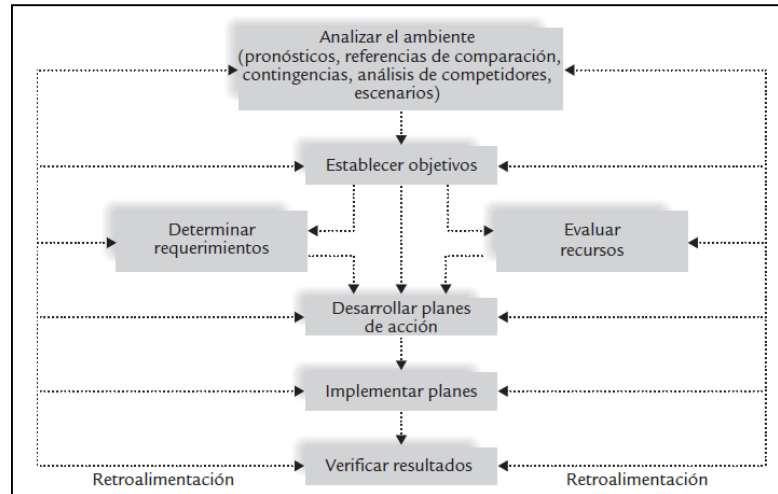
Analizar el ambiente (pronósticos, referencias de comparación, contingencias, análisis de competidores, escenarios)

Establecer objetivos

Determinar requerimientos

Evaluar recursos

Desarrollar planes de acción

Implementar planes

Verificar resultados

Retroalimentación

Retroalimentación